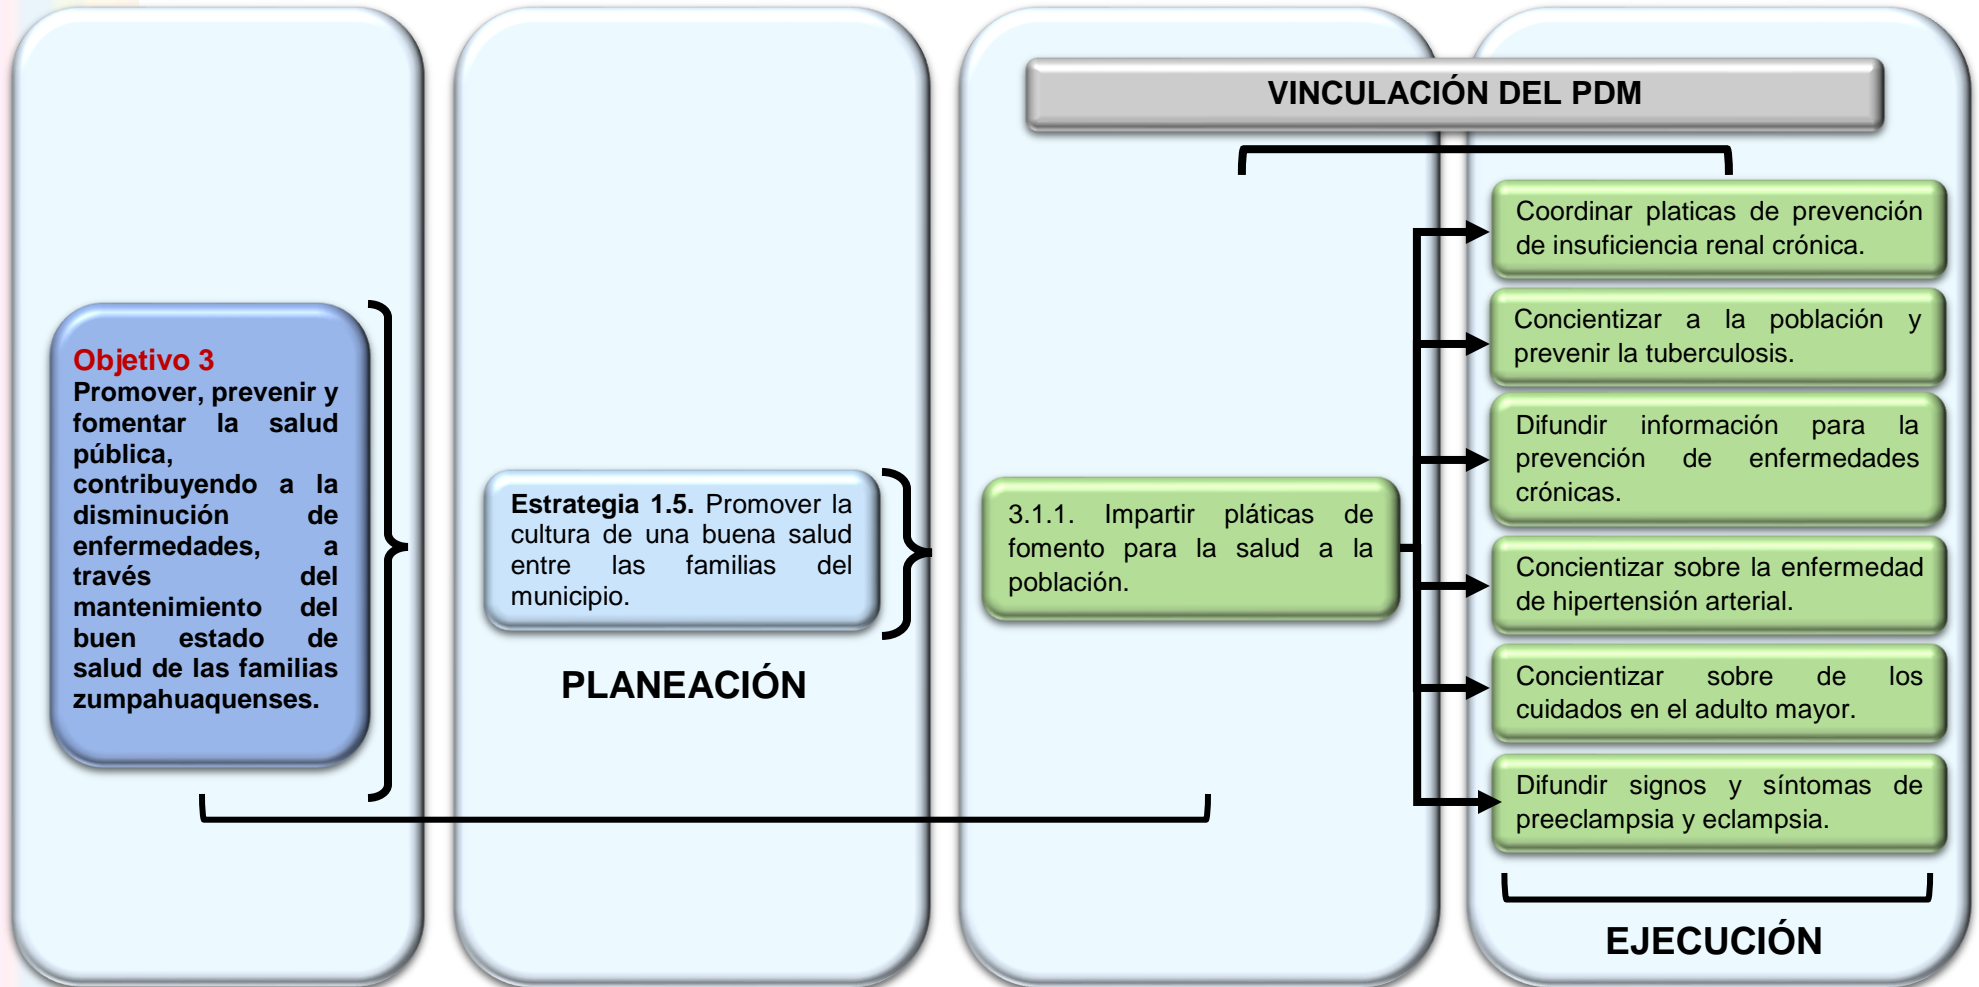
VINCULACIÓN DEL PDM

Objetivo 3
Promover, prevenir y fomentar la salud pública, contribuyendo a la disminución de enfermedades, a través del mantenimiento del buen estado de salud de las familias zumpahuaquenses.

Estrategia 1.5. Promover la cultura de una buena salud entre las familias del municipio.

PLANEACIÓN

3.1.1. Impartir pláticas de fomento para la salud a la población.

Coordinar platicas de prevención de insuficiencia renal crónica.

Concientizar a la población y prevenir la tuberculosis.

Difundir información para la prevención de enfermedades crónicas.

Concientizar sobre la enfermedad de hipertensión arterial.

Concientizar sobre de los cuidados en el adulto mayor.

Difundir signos y síntomas de preeclampsia y eclampsia.

EJECUCIÓN